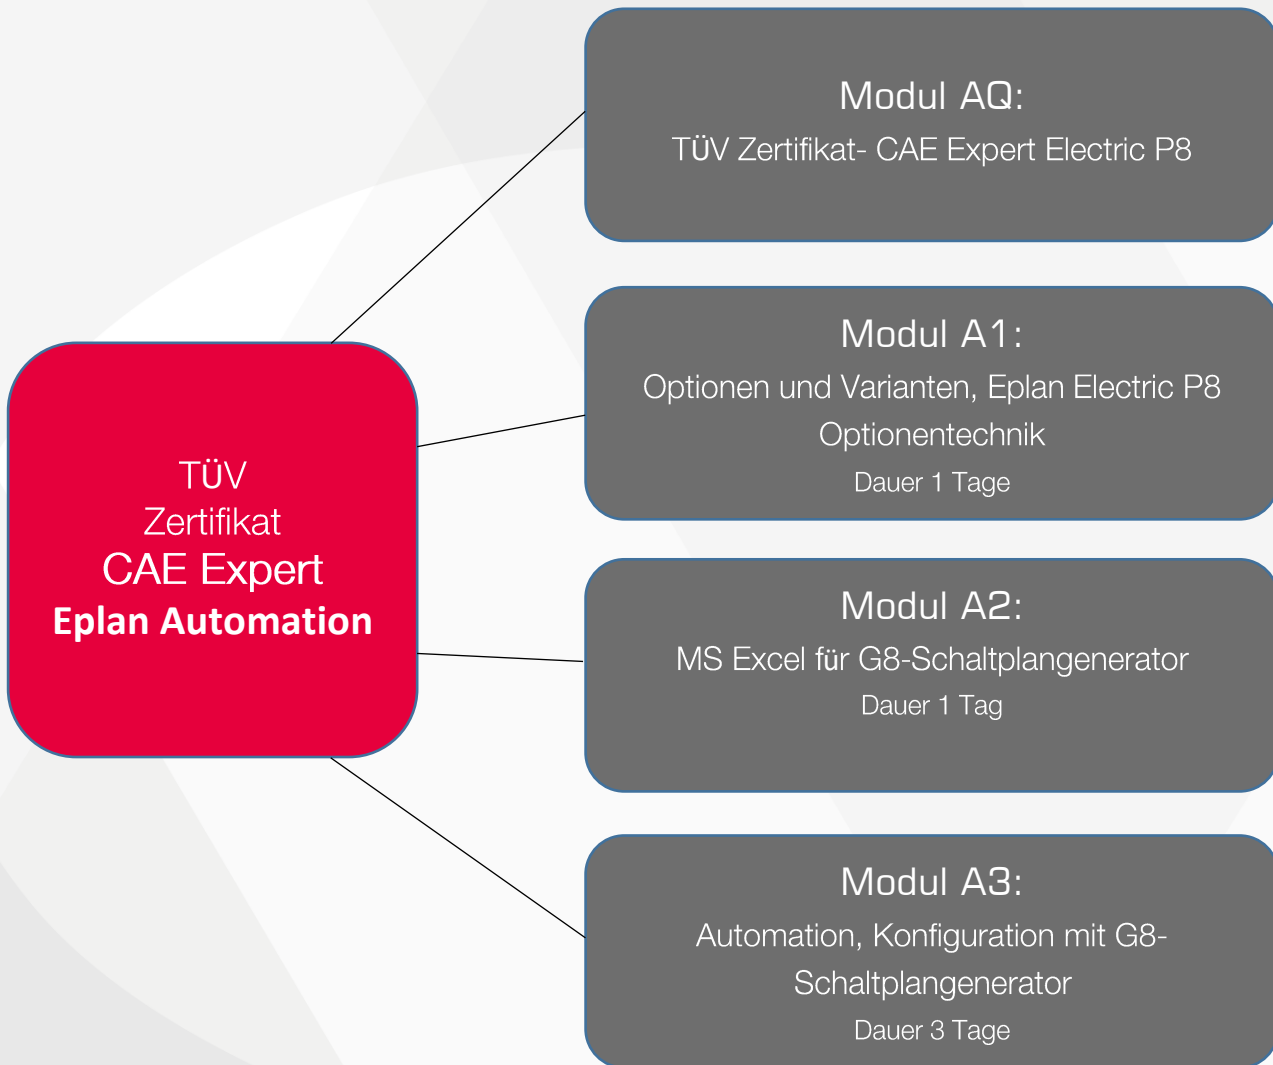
TÜV
Zertifikat
CAE Expert
Eplan Automation

Modul AQ:
TÜV Zertifikat- CAE Expert Electric P8

Modul A1:
Optionen und Varianten, Eplan Electric P8 Optionentechnik
Dauer 1 Tage

Modul A2:
MS Excel für G8-Schaltplangenerator
Dauer 1 Tag

Modul A3:
Automation, Konfiguration mit G8-Schaltplangenerator
Dauer 3 Tage